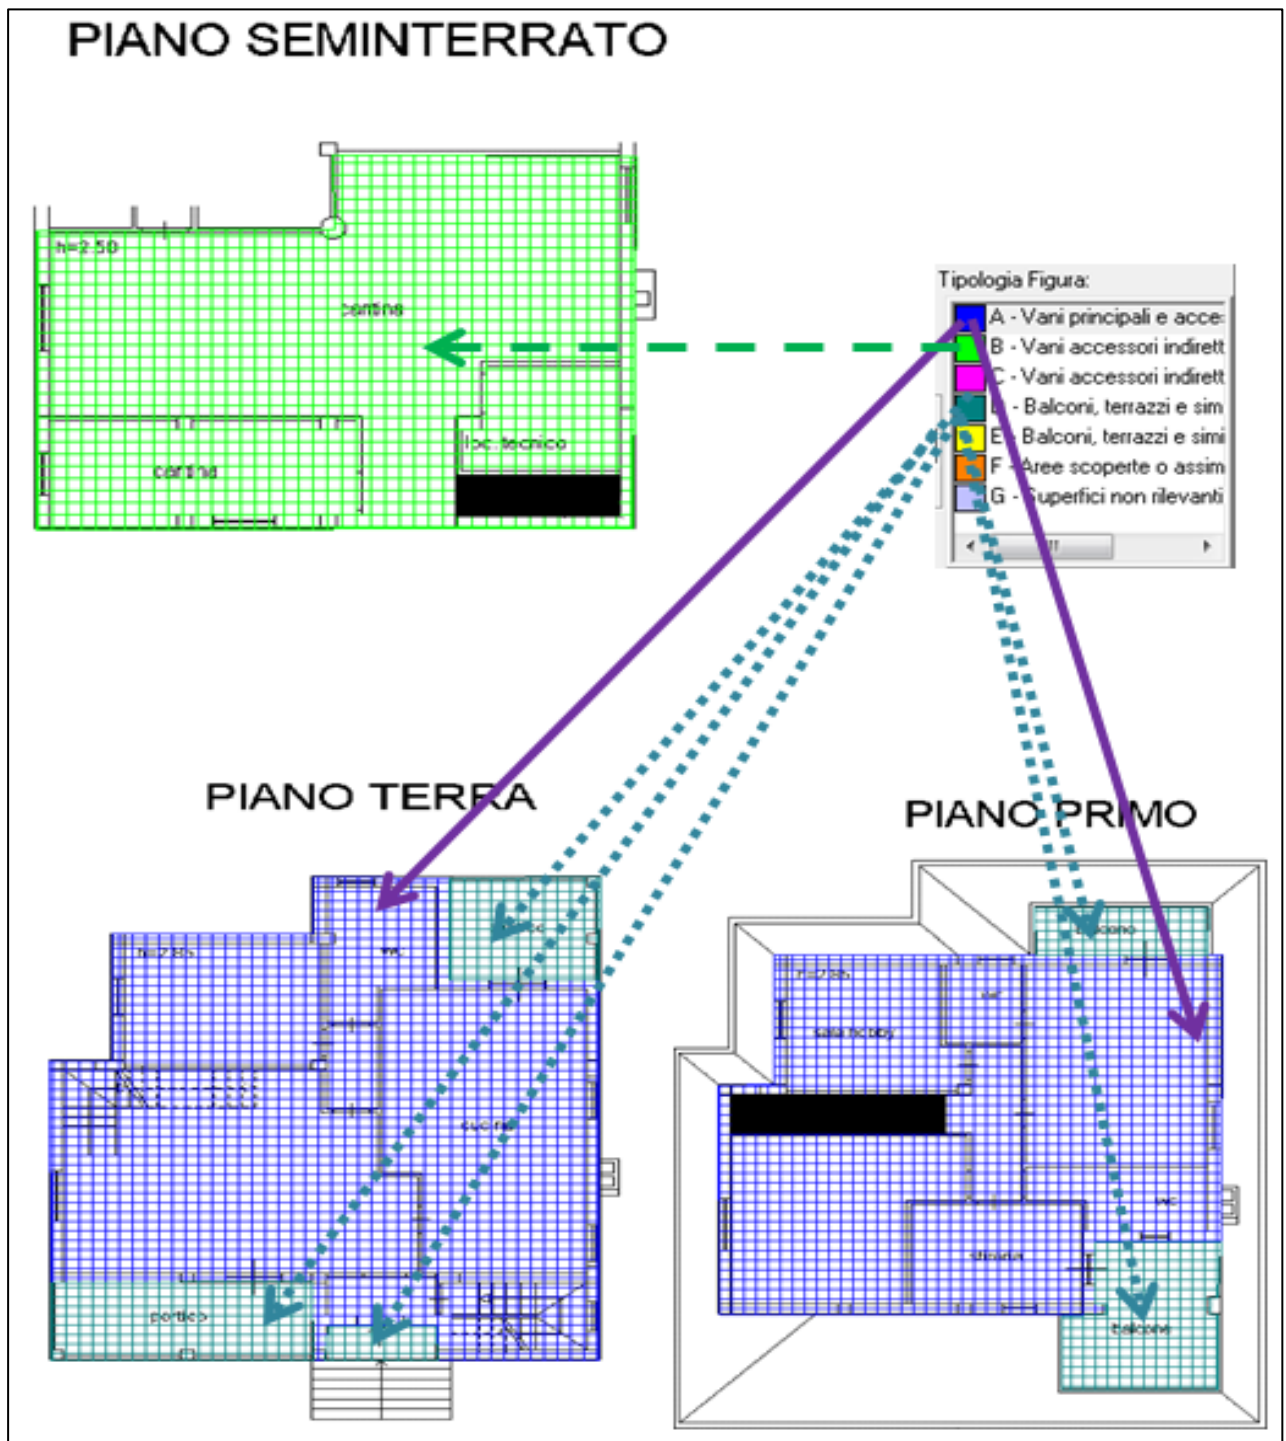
PIANO SEMINTERRATO

h=2.50

cantina

cantina

loc. tecnico

Tipologia Figura:

A - Vani principali e acce
B - Vani accessori indirett
C - Vani accessori indirett
D - Balconi, terrazzi e sim
E - Balconi, terrazzi e simi
F - Aree scoperte o assim
G - Superfici non rilevanti

PIANO TERRA

h=2.85

wc

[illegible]

cucina

portico

PIANO PRIMO

h=2.85

sala hobby

wc

balcone

studio

wc

balcone